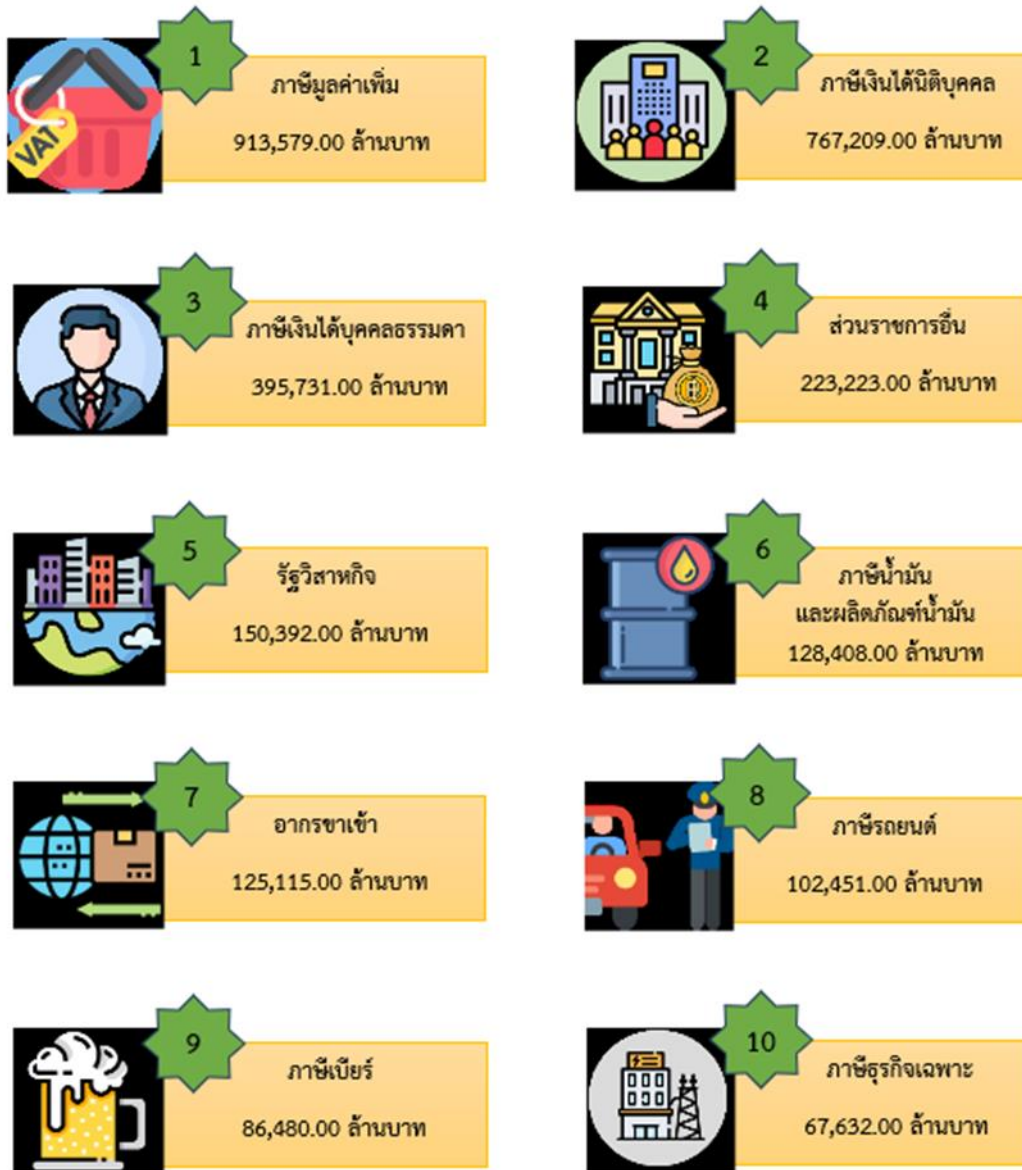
VAT

1
ภาษีมูลค่าเพิ่ม
913,579.00 ล้านบาท

2
ภาษีเงินได้นิติบุคคล
767,209.00 ล้านบาท

3
ภาษีเงินได้บุคคลธรรมดา
395,731.00 ล้านบาท

4
ส่วนราชการอื่น
223,223.00 ล้านบาท

5
รัฐวิสาหกิจ
150,392.00 ล้านบาท

6
ภาษีน้ำมัน และผลิตภัณฑ์น้ำมัน
128,408.00 ล้านบาท

7
อากรขาเข้า
125,115.00 ล้านบาท

8
ภาษีรถยนต์
102,451.00 ล้านบาท

9
ภาษีเบียร์
86,480.00 ล้านบาท

10
ภาษีธุรกิจเฉพาะ
67,632.00 ล้านบาท